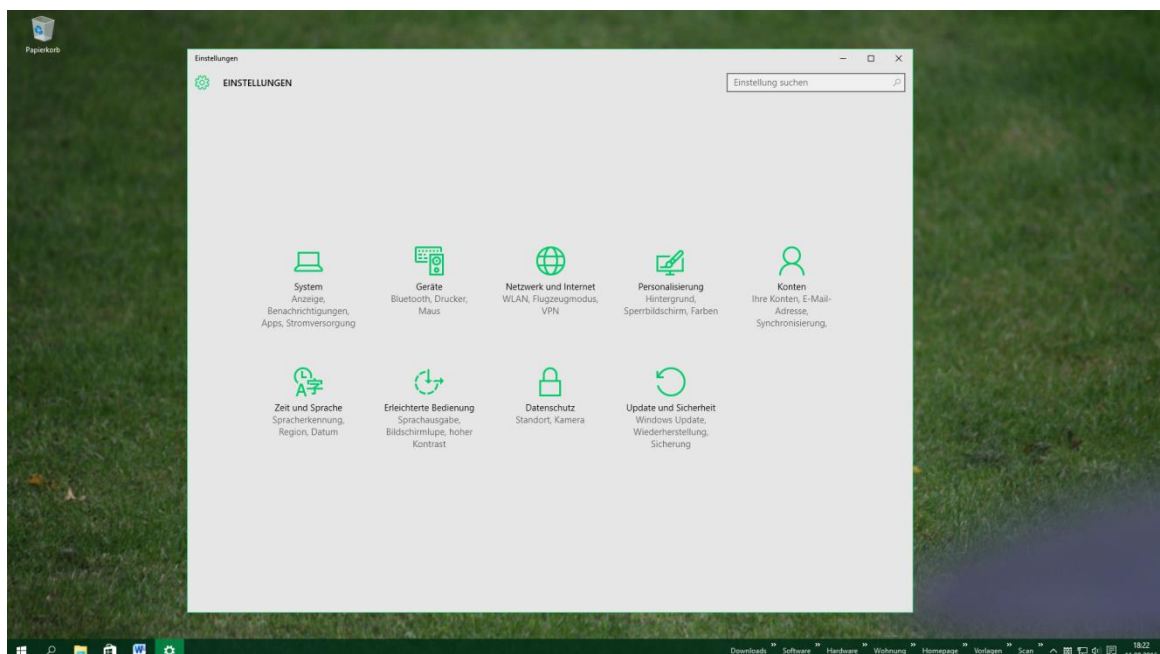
Papierkorb

Einstellungen

EINSTELLUNGEN

Einstellung suchen

System
Anzeige, Benachrichtigungen, Apps, Stromversorgung

Geräte
Bluetooth, Drucker, Maus

Netzwerk und Internet
WLAN, Flugzeugmodus, VPN

Personalisierung
Hintergrund, Sperrbildschirm, Farben

Konten
Ihre Konten, E-Mail-Adresse, Synchronisierung,

Zeit und Sprache
Spracherkennung, Region, Datum

Erleichterte Bedienung
Sprachausgabe, Bildschirmlupe, hoher Kontrast

Datenschutz
Standort, Kamera

Update und Sicherheit
Windows Update, Wiederherstellung, Sicherung

Downloads » Software » Hardware » Wohnung » Homepage » Vorlagen » Scan »

18:22
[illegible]